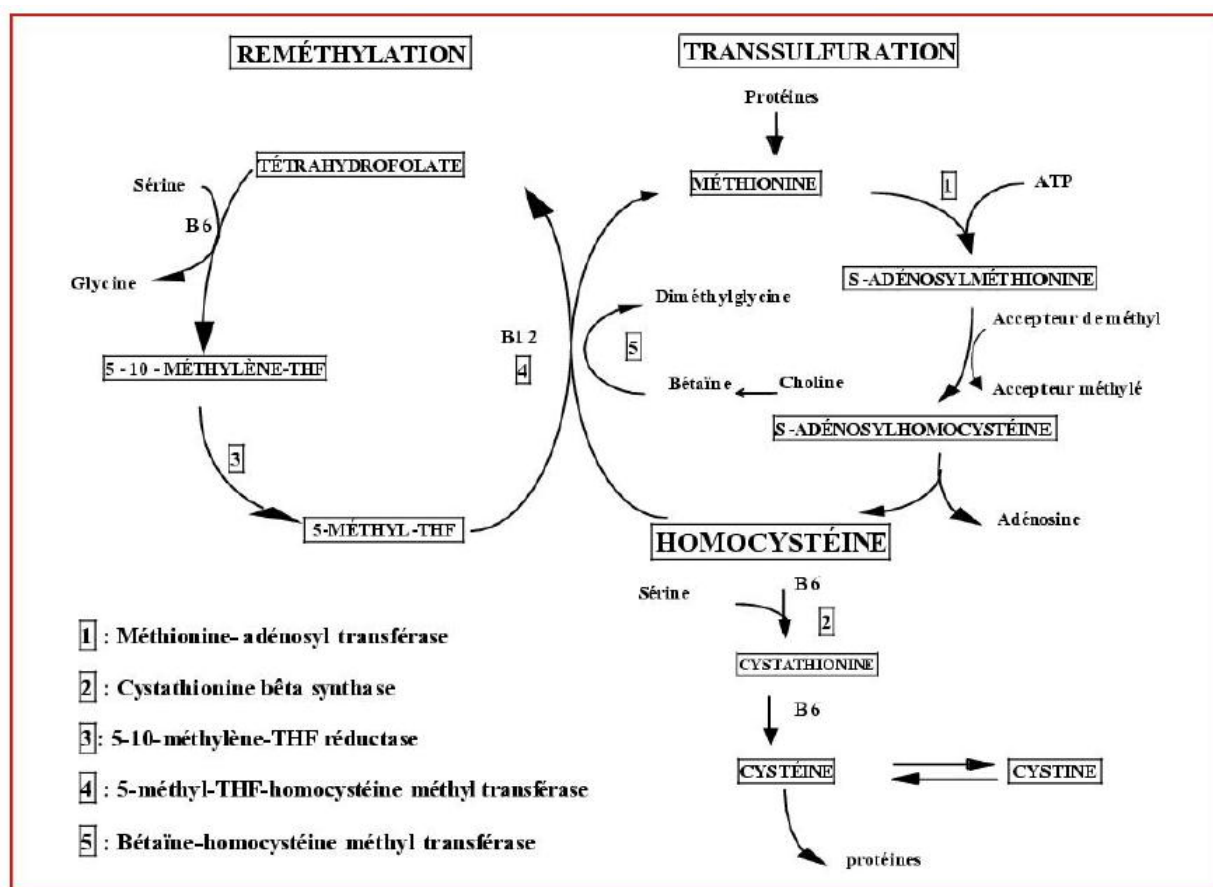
REMÉTHYLATION

TRANSSULFURATION

Protéines

TÉTRAHYDROFOLATE

Sérine

B6

Glycine

MÉTHIONINE

1

ATP

S-ADÉNOSYLMÉTHIONINE

Diméthylglycine

B12

4

5

Accepteur de méthyl

Bétaïne

Choline

Accepteur méthylé

5-10-MÉTHYLÈNE-THF

S-ADÉNOSYLHOMOCYSTÉINE

3

5-MÉTHYL-THF

Adénosine

HOMOCYSTÉINE

Sérine

B6

2

CYSTATHIONINE

B6

CYSTÉINE

CYSTINE

protéines

1 : Méthionine-adénosyl transférase

2 : Cystathionine bêta synthase

3 : 5-10-méthylène-THF réductase

4 : 5-méthyl-THF-homocystéine méthyl transférase

5 : Bétaïne-homocystéine méthyl transférase